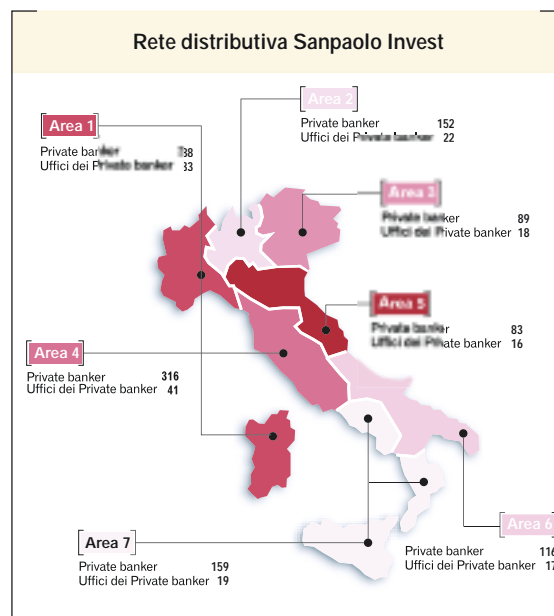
Rete distributiva Sanpaolo Invest

Area 1
Private banker 138
Uffici dei Private banker 33

Area 2
Private banker 152
Uffici dei Private banker 22

Area 3
Private banker 89
Uffici dei Private banker 18

Area 5
Private banker 83
Uffici dei Private banker 16

Area 4
Private banker 316
Uffici dei Private banker 41

Area 6
Private banker 116
Uffici dei Private banker 17

Area 7
Private banker 159
Uffici dei Private banker 19